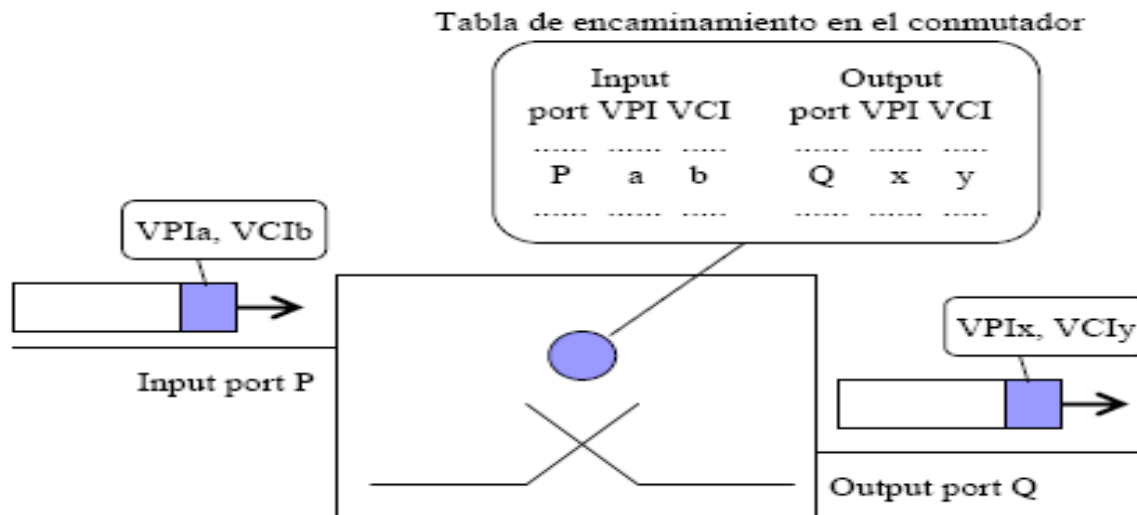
Tabla de encaminamiento en el conmutador

| Input port | VPI | VCI | Output port | VPI | VCI |
|---|---|---|---|---|---|
| ...... | ...... | ...... | ...... | ...... | ...... |
| P | a | b | Q | x | y |
| ...... | ...... | ...... | ...... | ...... | ...... |

VPIa, VCIb

Input port P

VPIx, VCIy

Output port Q